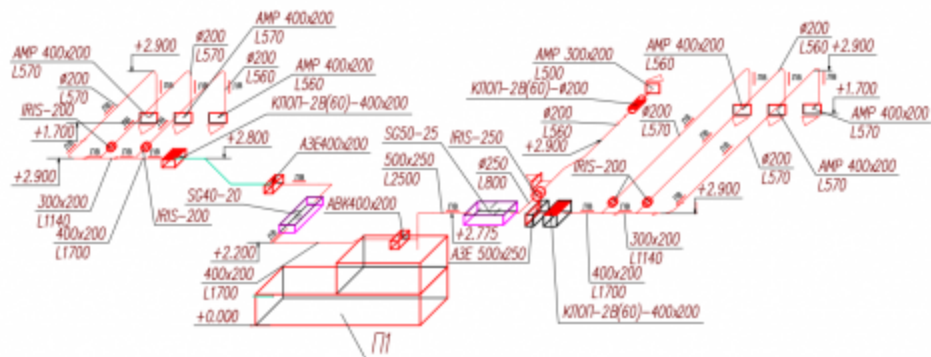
AMP 400x200
L570
+2.900
ø200
L570
AMP 400x200
ø200
L560
ø200
L570
AMP 400x200
L560
IRIS-200
+1.700
КПОП-2В(60)-400x200
+2.800
+2.900
АЗЕ400x200
300x200
L1140
400x200
L1700
IRIS-200
SG40-20
АВК400x200
+2.200
400x200
L1700
+0.000
П1
SG50-25
500x250
L2500
IRIS-250
ø250
L800
+2.775
АЗЕ 500x250
AMP 300x200
L500
КПОП-2В(60)-ø200
ø200
L560
+2.900
ø200
L570
AMP 400x200
L560
ø200
L560
+2.900
+1.700
AMP 400x200
L570
IRIS-200
+2.900
300x200
L1140
400x200
L1700
ø200
L570
AMP 400x200
L570
КПОП-2В(60)-400x200